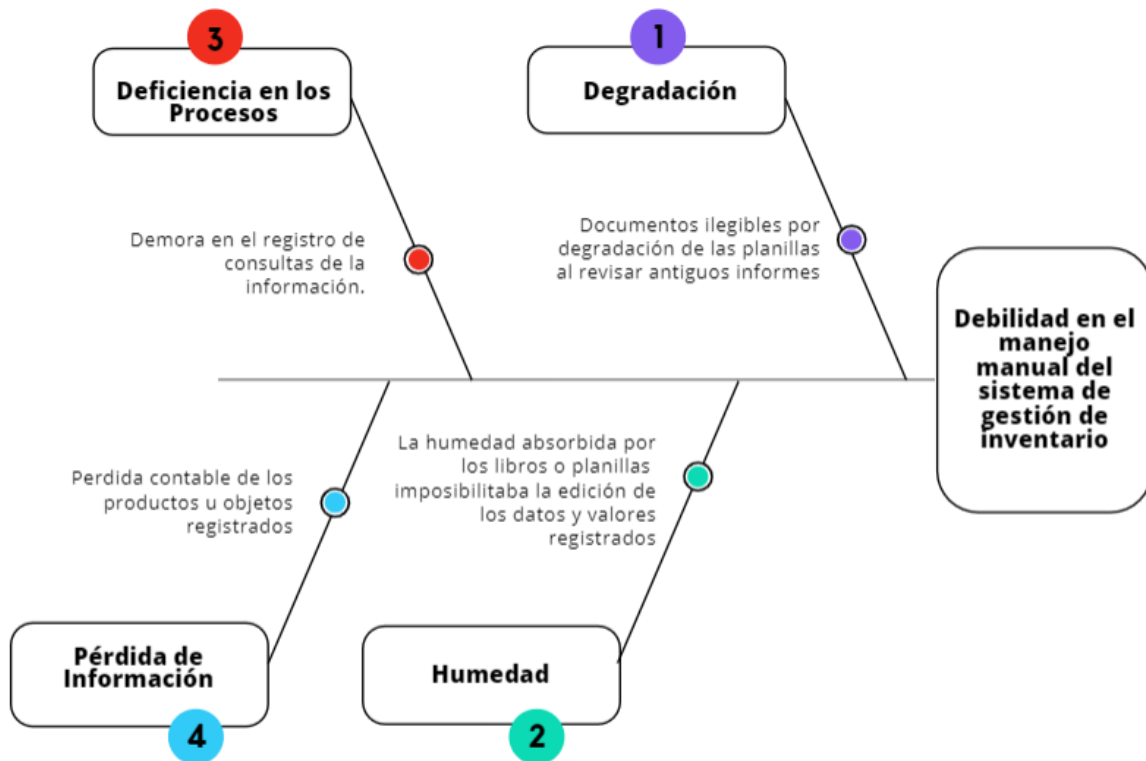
3

Deficiencia en los Procesos

1

Degradación

Demora en el registro de consultas de la información.

Documentos ilegibles por degradación de las planillas al revisar antiguos informes

Debilidad en el manejo manual del sistema de gestión de inventario

Perdida contable de los productos u objetos registrados

La humedad absorbida por los libros o planillas imposibilitaba la edición de los datos y valores registrados

Pérdida de Información

4

Humedad

2